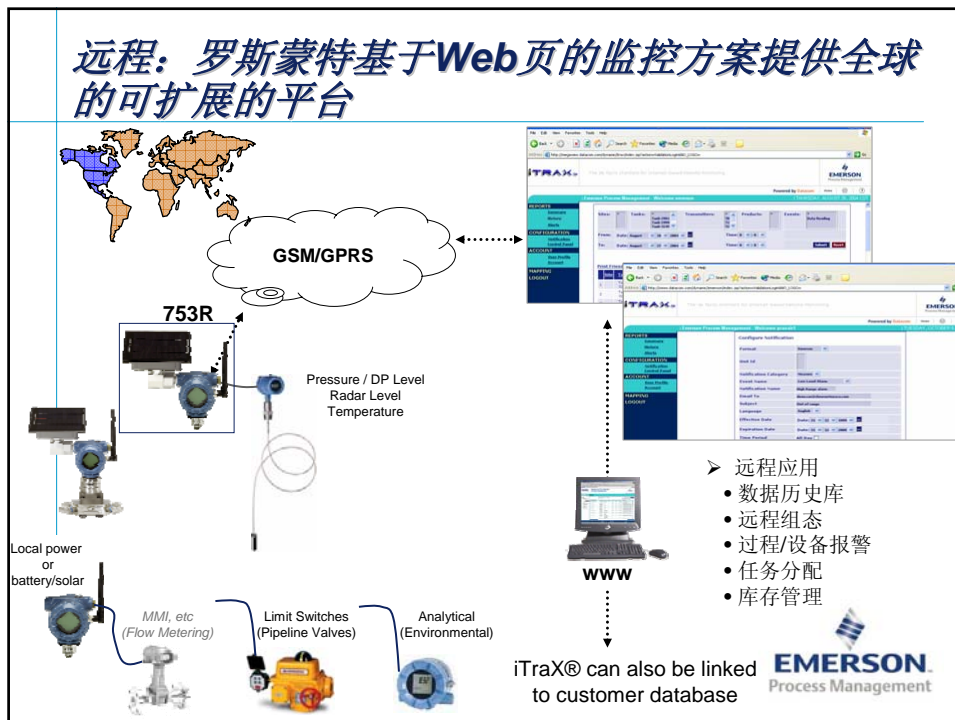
远程：罗斯蒙特基于Web页的监控方案提供全球的可扩展的平台

GSM/GPRS

753R

Pressure / DP Level
Radar Level
Temperature

Local power
or
battery/solar

MMI, etc
(Flow Metering)

Limit Switches
(Pipeline Valves)

Analytical
(Environmental)

WWW

iTraX® can also be linked to customer database

➤ 远程应用
• 数据历史库
• 远程组态
• 过程/设备报警
• 任务分配
• 库存管理

EMERSON
Process Management